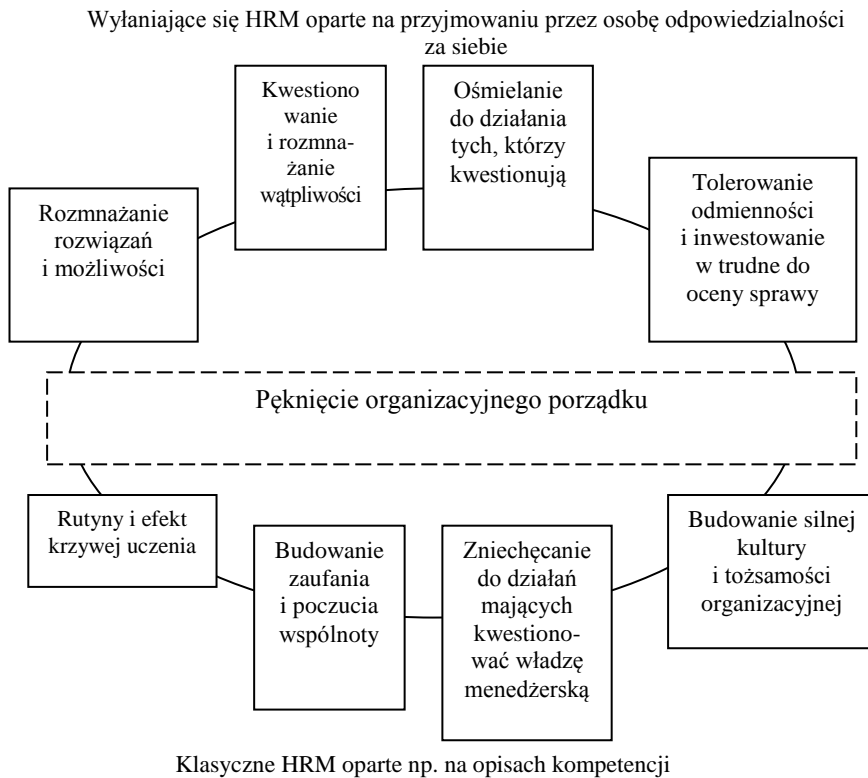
Wyłaniające się HRM oparte na przyjmowaniu przez osobę odpowiedzialności za siebie

Rozmnażanie rozwiązań i możliwości

Kwestionowanie i rozmnażanie wątpliwości

Ośmielanie do działania tych, którzy kwestionują

Tolerowanie odmienności i inwestowanie w trudne do oceny sprawy

Pęknięcie organizacyjnego porządku

Rutyny i efekt krzywej uczenia

Budowanie zaufania i poczucia wspólnoty

Zniechęcanie do działań mających kwestionować władzę menedżerską

Budowanie silnej kultury i tożsamości organizacyjnej

Klasyczne HRM oparte np. na opisach kompetencji